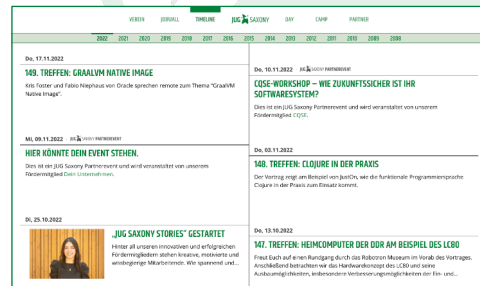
VEREIN JOBWALL TIMELINE JUG SAXONY DAY CAMP PARTNER

2022 2021 2020 2019 2018 2017 2016 2015 2014 2013 2012 2011 2010 2009 2008

Do. 17.11.2022

149. TREFFEN: GRAALVM NATIVE IMAGE

Kris Foster und Fabio Niephaus von Oracle sprechen remote zum Thema "GraalVM Native Image".

Do. 10.11.2022 JUG SAXONY PARTNEREVENT

CQSE-WORKSHOP – WIE ZUKUNFTSSICHER IST IHR SOFTWARESYSTEM?

Dies ist ein JUG Saxony Partnerevent und wird veranstaltet von unserem Fördermitglied CQSE.

Mi. 09.11.2022 JUG SAXONY PARTNEREVENT

HIER KÖNNTE DEIN EVENT STEHEN.

Dies ist ein JUG Saxony Partnerevent und wird veranstaltet von unserem Fördermitglied Dein Unternehmen.

Do. 03.11.2022

148. TREFFEN: CLOJURE IN DER PRAXIS

Der Vortrag zeigt am Beispiel von JustOn, wie die funktionale Programmiersprache Clojure in der Praxis zum Einsatz kommt.

Di. 25.10.2022

„JUG SAXONY STORIES" GESTARTET

Hinter all unseren innovativen und erfolgreichen Fördermitgliedern stehen kreative, motivierte und wissbegierige Mitarbeitende. Wie spannend und...

Do. 13.10.2022

147. TREFFEN: HEIMCOMPUTER DER DDR AM BEISPIEL DES LC80

Freut Euch auf einen Rundgang durch das Robotron Museum im Vorab des Vortrages. Anschließend betrachten wir das Hardwarekonzept des LC80 und seine Ausbaumöglichkeiten, insbesondere Verbesserungsmöglichkeiten der Ein- und...